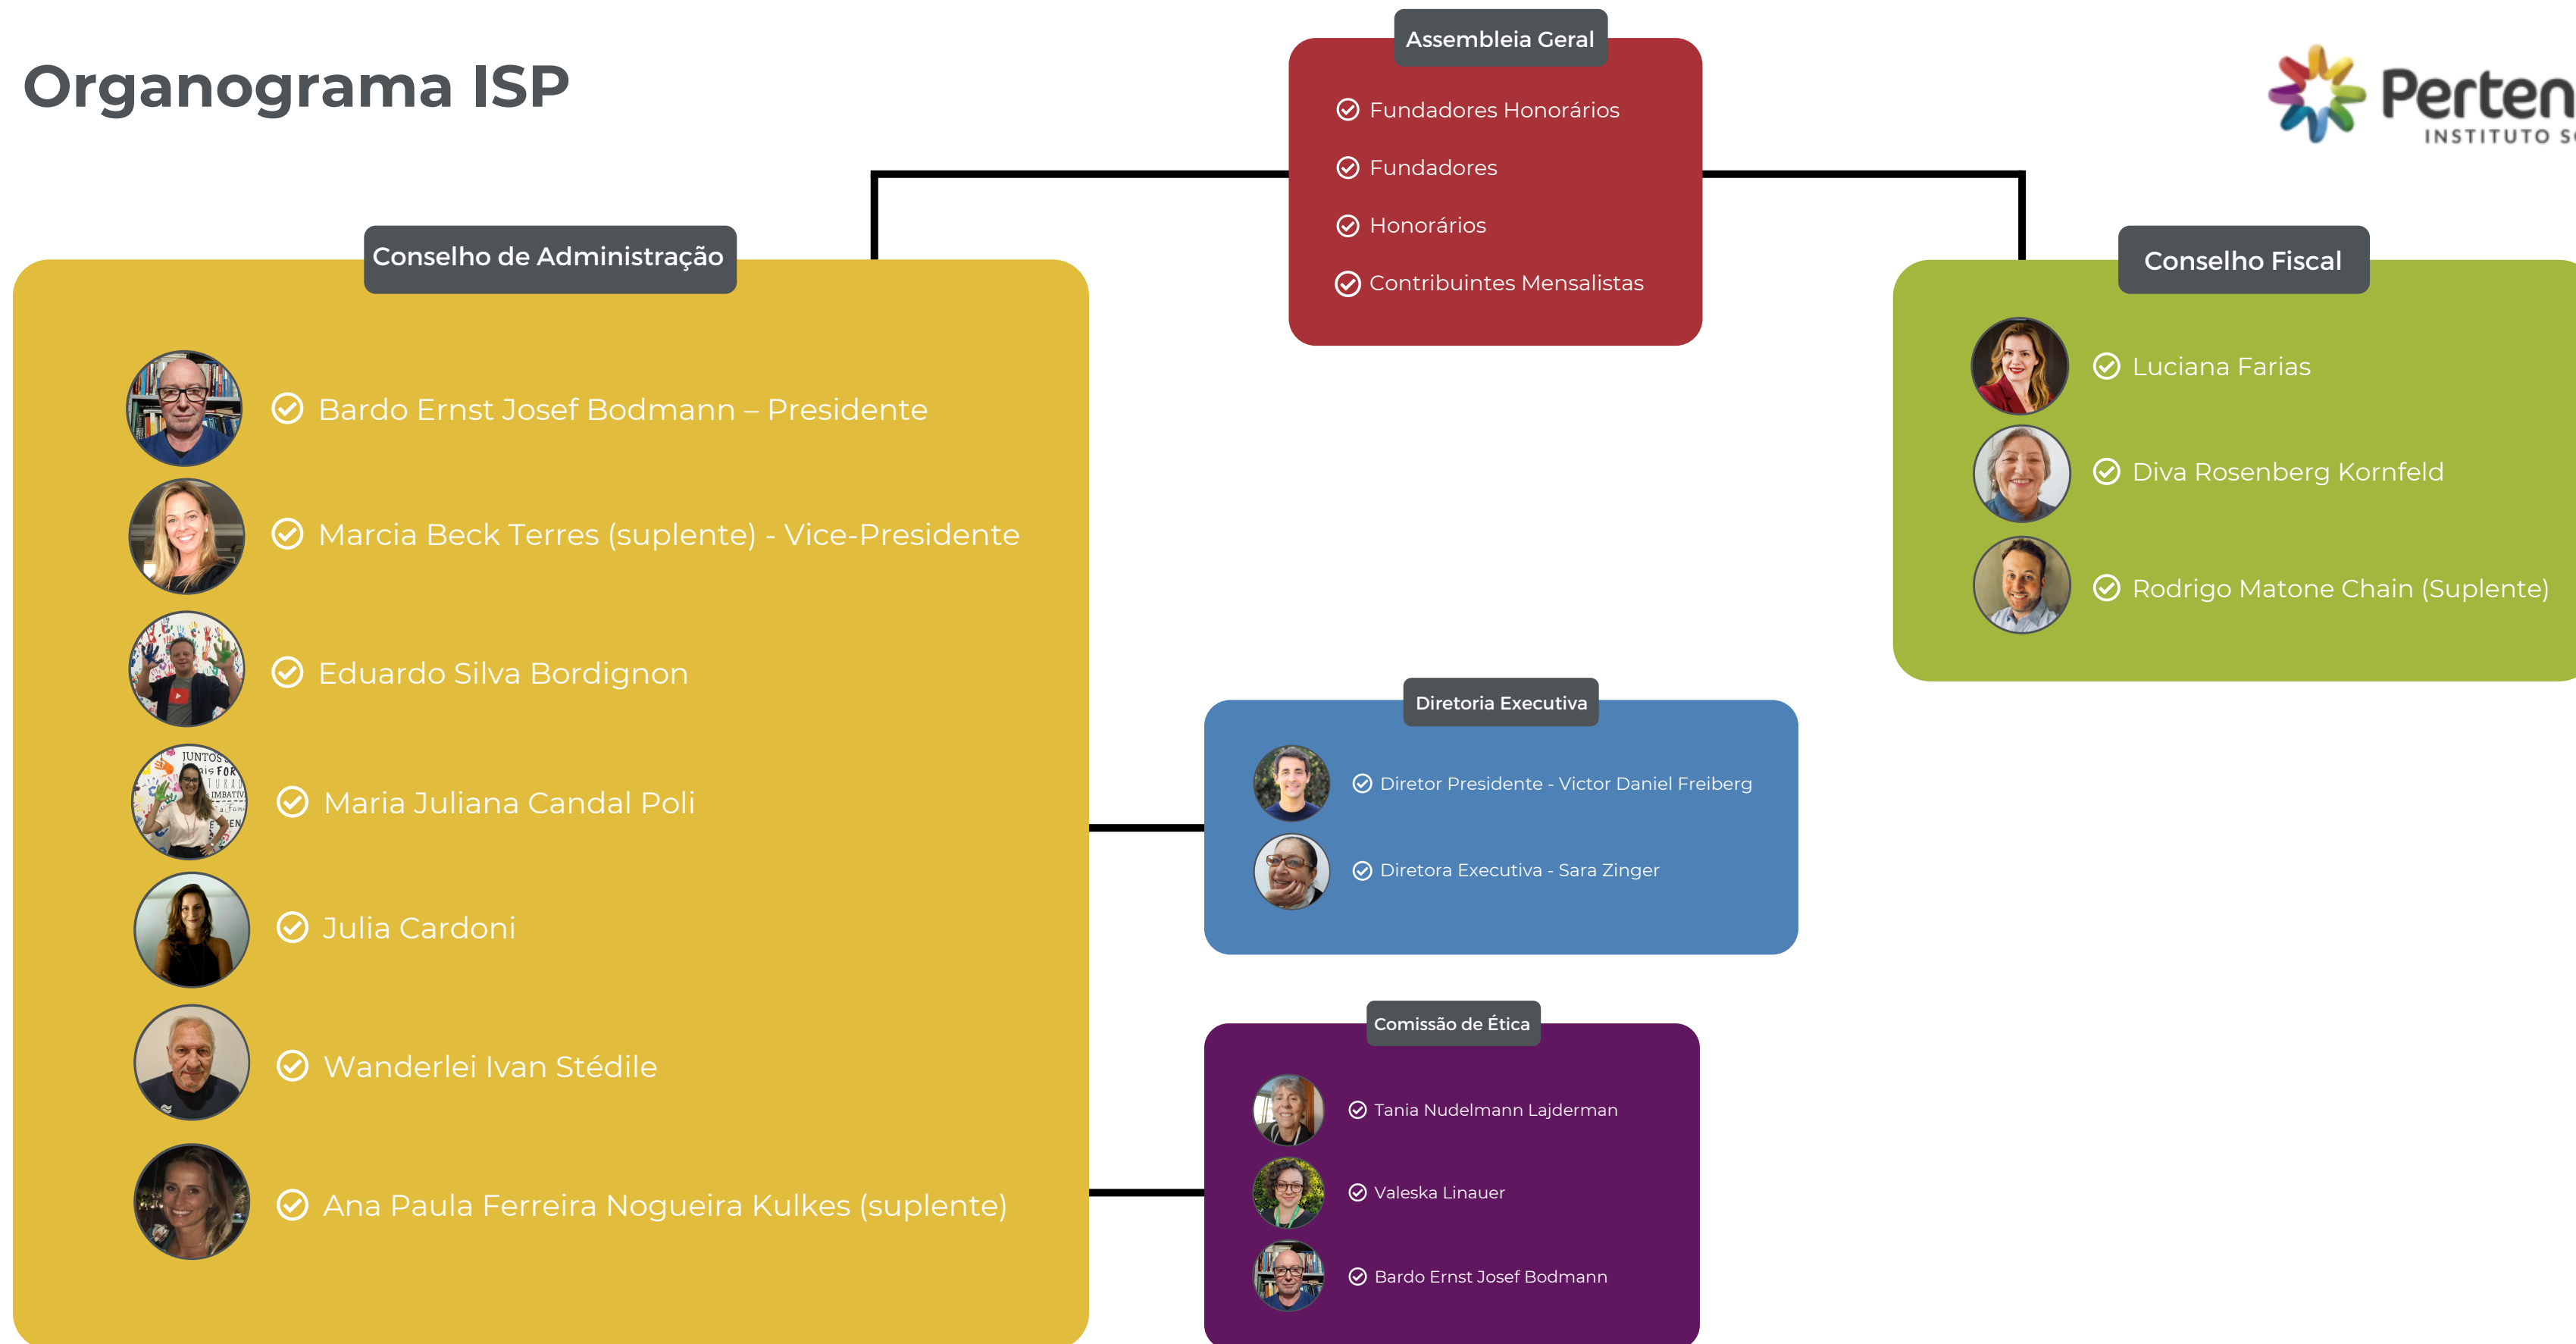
Organograma ISP

Assembleia Geral

Fundadores Honorários

Fundadores

Honorários

Contribuintes Mensalistas

Perten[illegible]
INSTITUTO S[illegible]

Conselho de Administração

Bardo Ernst Josef Bodmann – Presidente

Marcia Beck Terres (suplente) - Vice-Presidente

Eduardo Silva Bordignon

Maria Juliana Candal Poli

Julia Cardoni

Wanderlei Ivan Stédile

Ana Paula Ferreira Nogueira Kulkes (suplente)

Conselho Fiscal

Luciana Farias

Diva Rosenberg Kornfeld

Rodrigo Matone Chain (Suplente)

Diretoria Executiva

Diretor Presidente - Victor Daniel Freiberg

Diretora Executiva - Sara Zinger

Comissão de Ética

Tania Nudelmann Lajderman

Valeska Linauer

Bardo Ernst Josef Bodmann